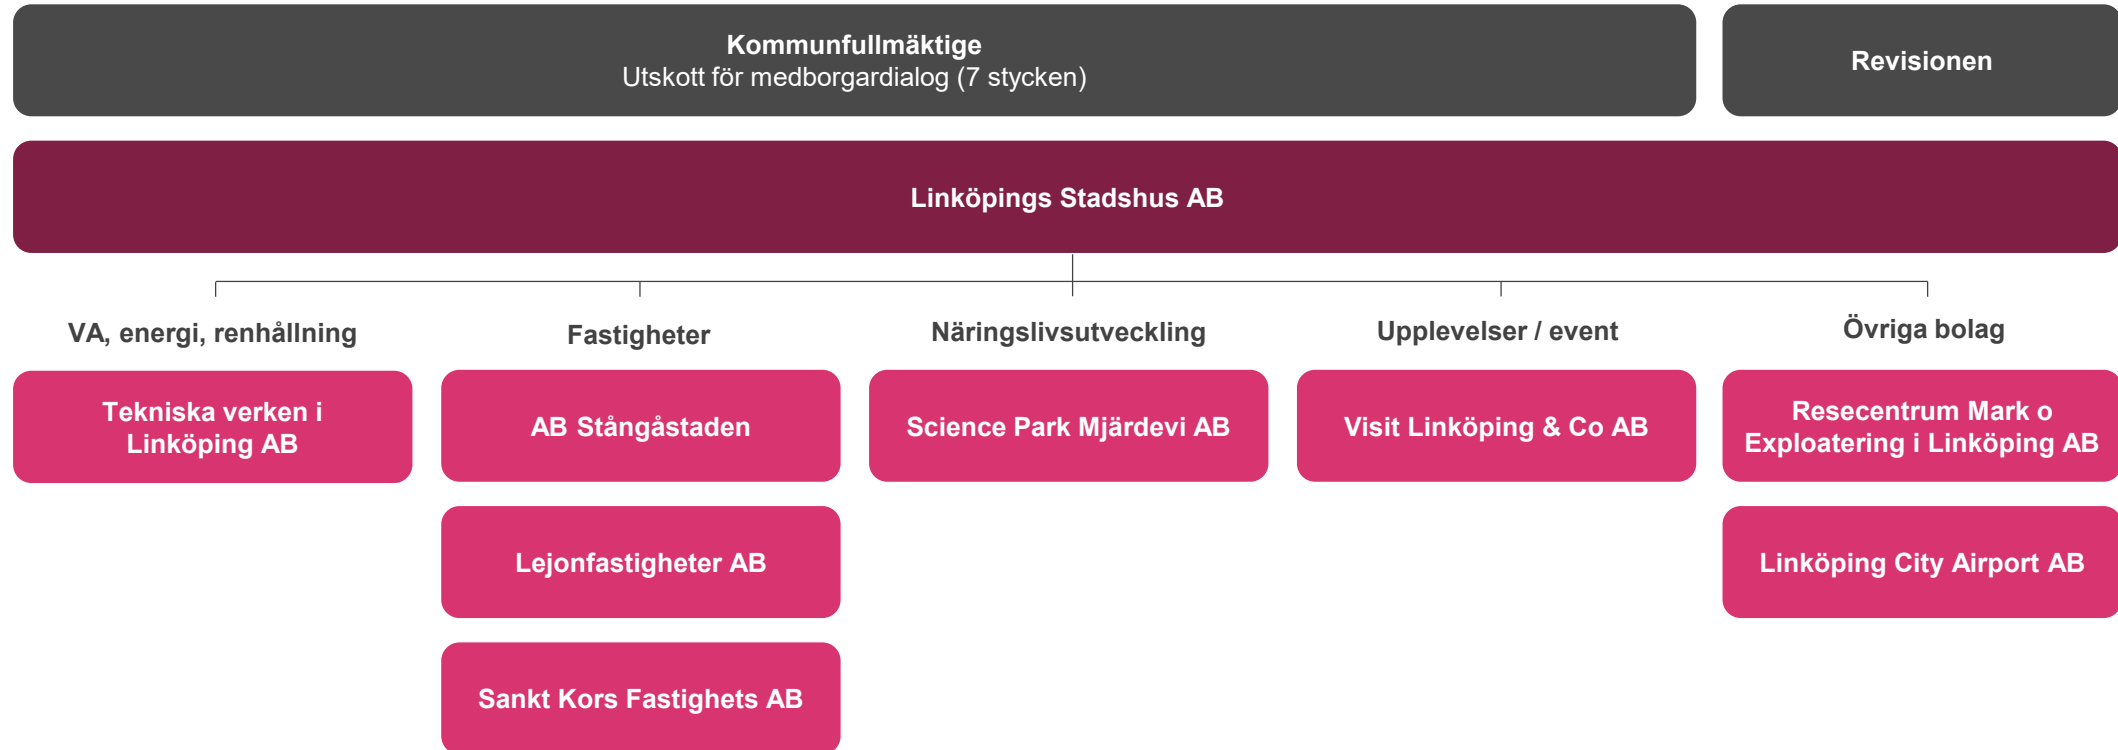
Kommunfullmäktige
Utskott för medborgardialog (7 stycken)

Revisionen

Linköpings Stadshus AB

VA, energi, renhållning

Tekniska verken i Linköping AB

Fastigheter

AB Stångåstaden

Lejonfastigheter AB

Sankt Kors Fastighets AB

Näringslivsutveckling

Science Park Mjärdevi AB

Upplevelser / event

Visit Linköping & Co AB

Övriga bolag

Resecentrum Mark o Exploatering i Linköping AB

Linköping City Airport AB